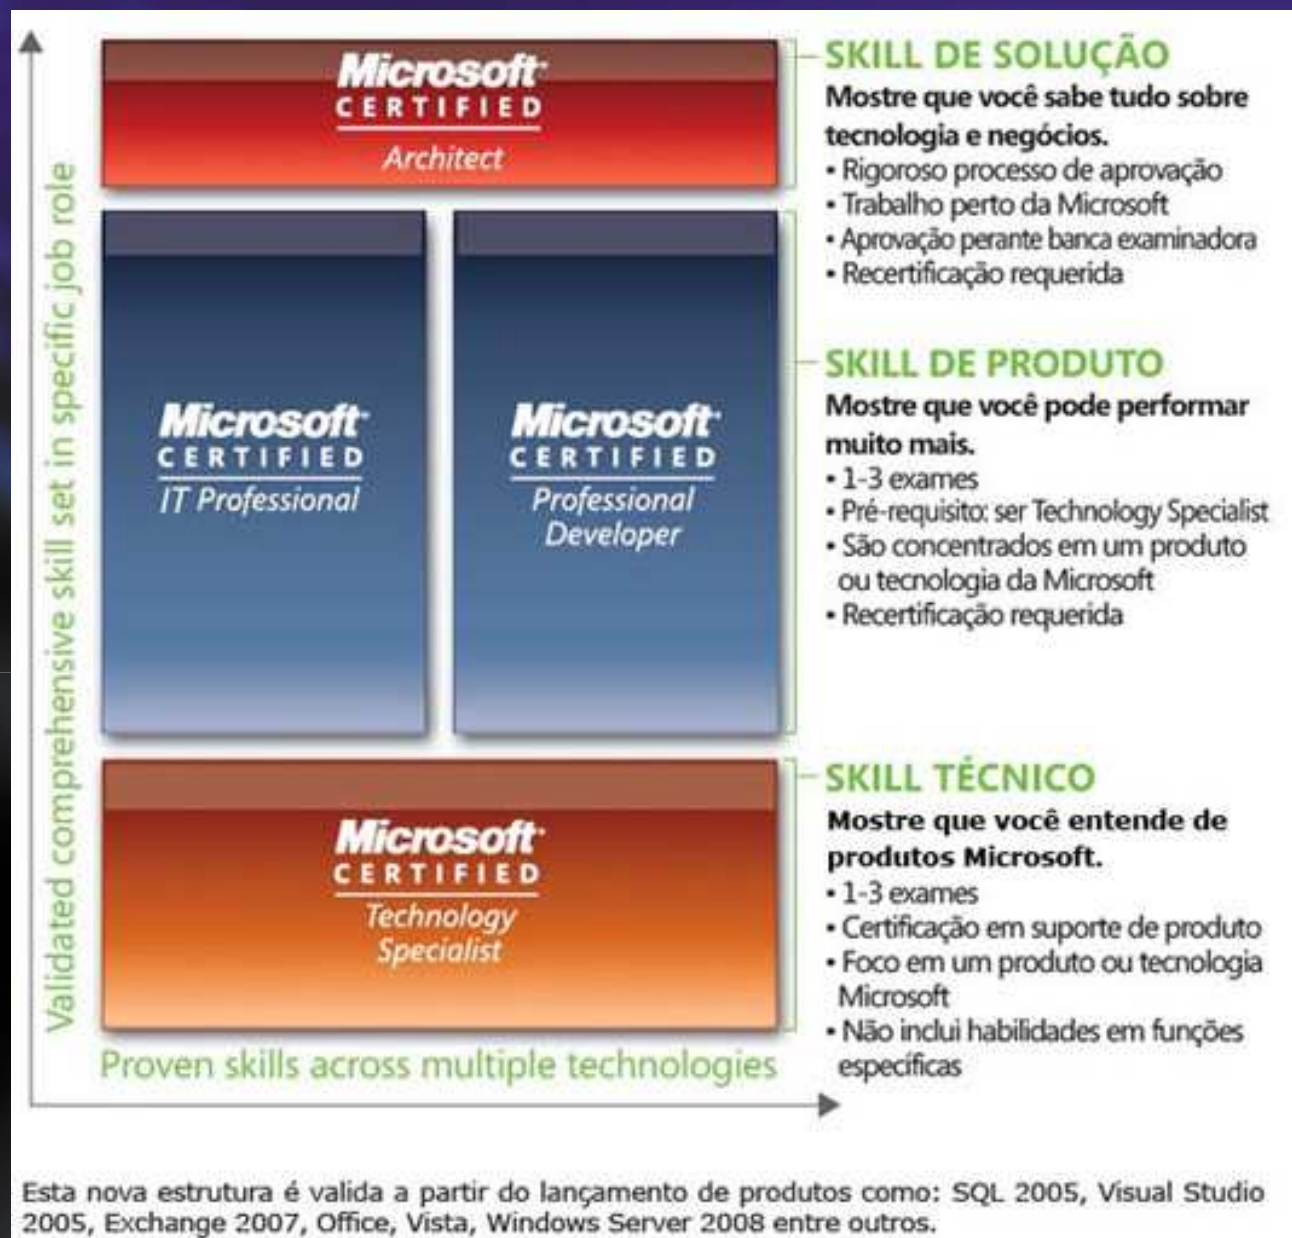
Validated comprehensive skill set in specific job role

Microsoft CERTIFIED Architect

Microsoft CERTIFIED IT Professional

Microsoft CERTIFIED Professional Developer

Microsoft CERTIFIED Technology Specialist

Proven skills across multiple technologies

SKILL DE SOLUÇÃO
Mostre que você sabe tudo sobre tecnologia e negócios.
• Rigoroso processo de aprovação
• Trabalho perto da Microsoft
• Aprovação perante banca examinadora
• Recertificação requerida

SKILL DE PRODUTO
Mostre que você pode performar muito mais.
• 1-3 exames
• Pré-requisito: ser Technology Specialist
• São concentrados em um produto ou tecnologia da Microsoft
• Recertificação requerida

SKILL TÉCNICO
Mostre que você entende de produtos Microsoft.
• 1-3 exames
• Certificação em suporte de produto
• Foco em um produto ou tecnologia Microsoft
• Não inclui habilidades em funções específicas

Esta nova estrutura é valida a partir do lançamento de produtos como: SQL 2005, Visual Studio 2005, Exchange 2007, Office, Vista, Windows Server 2008 entre outros.